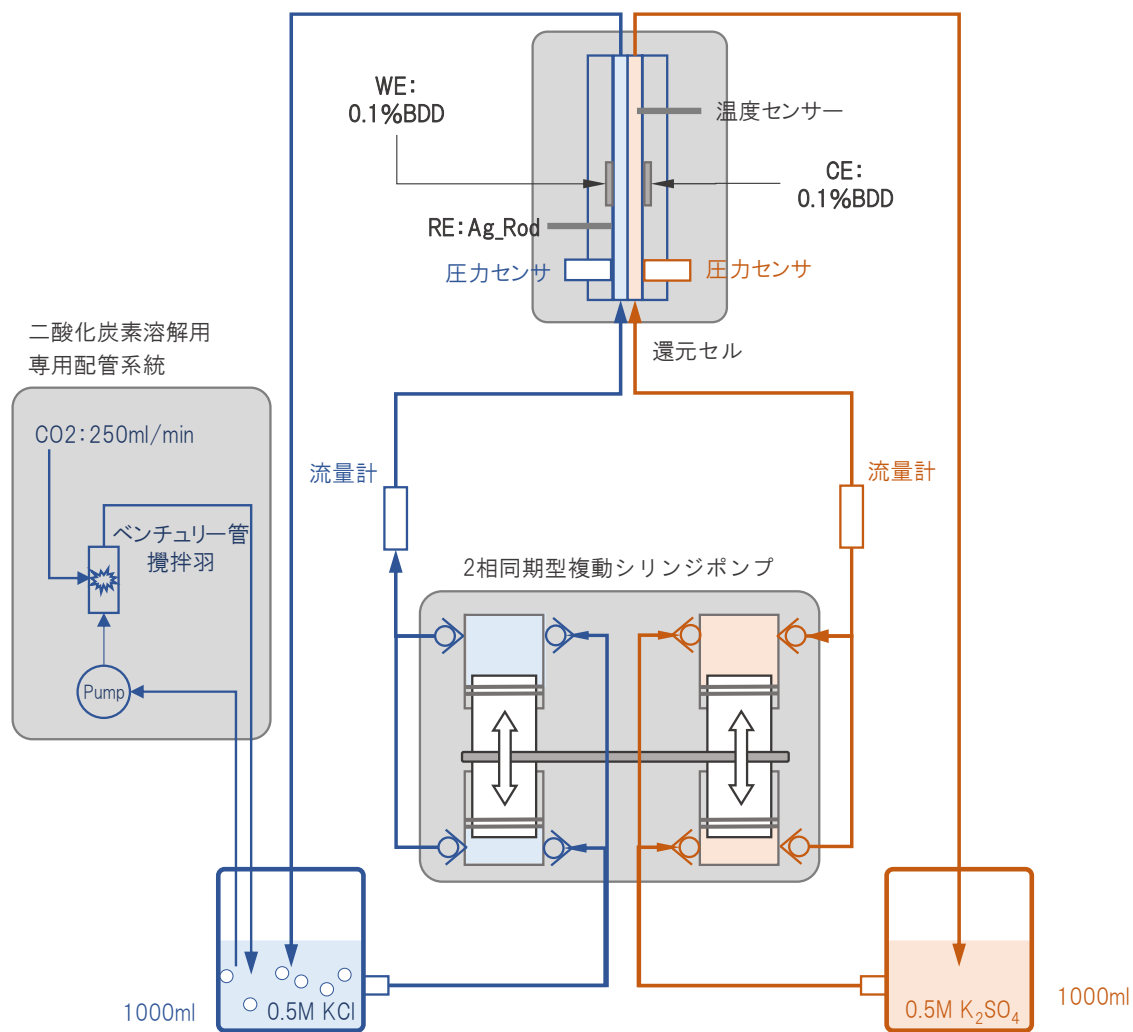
WE:
0.1%BDD

温度センサー

CE:
0.1%BDD

RE:Ag_Rod

圧力センサ

圧力センサ

還元セル

二酸化炭素溶解用
専用配管系統

CO2:250ml/min

ベンチュリー管
攪拌羽

Pump

流量計

流量計

2相同期型複動シリンジポンプ

1000ml

0.5M KCl

0.5M $K_2SO_4$

1000ml